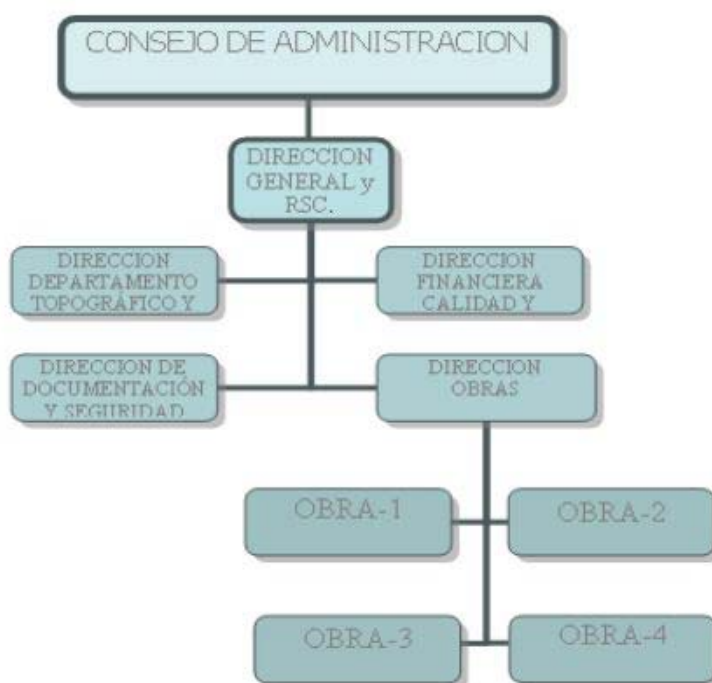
CONSEJO DE ADMINISTRACION

DIRECCION GENERAL y RSC.

DIRECCION DEPARTAMENTO TOPOGRÁFICO Y

DIRECCION FINANCIERA CALIDAD Y

DIRECCION DE DOCUMENTACIÓN Y SEGURIDAD

DIRECCION OBRAS

OBRA-1

OBRA-2

OBRA-3

OBRA-4